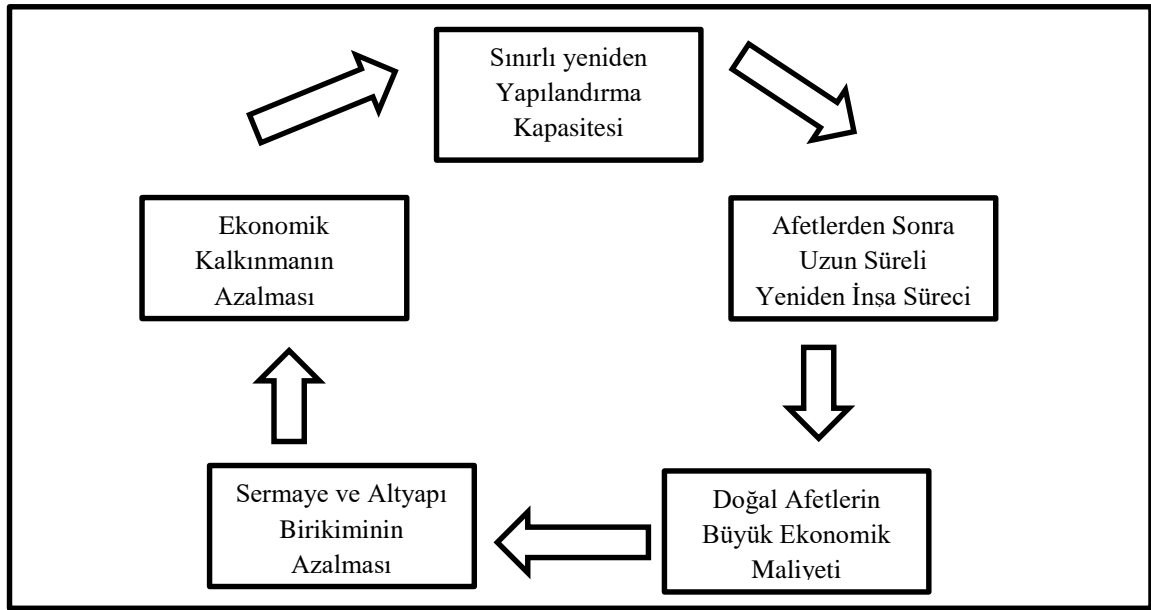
Sınırlı yeniden Yapılandırma Kapasitesi

Afetlerden Sonra Uzun Süreli Yeniden İnşa Süreci

Doğal Afetlerin Büyük Ekonomik Maliyeti

Sermaye ve Altyapı Birikiminin Azalması

Ekonomik Kalkınmanın Azalması